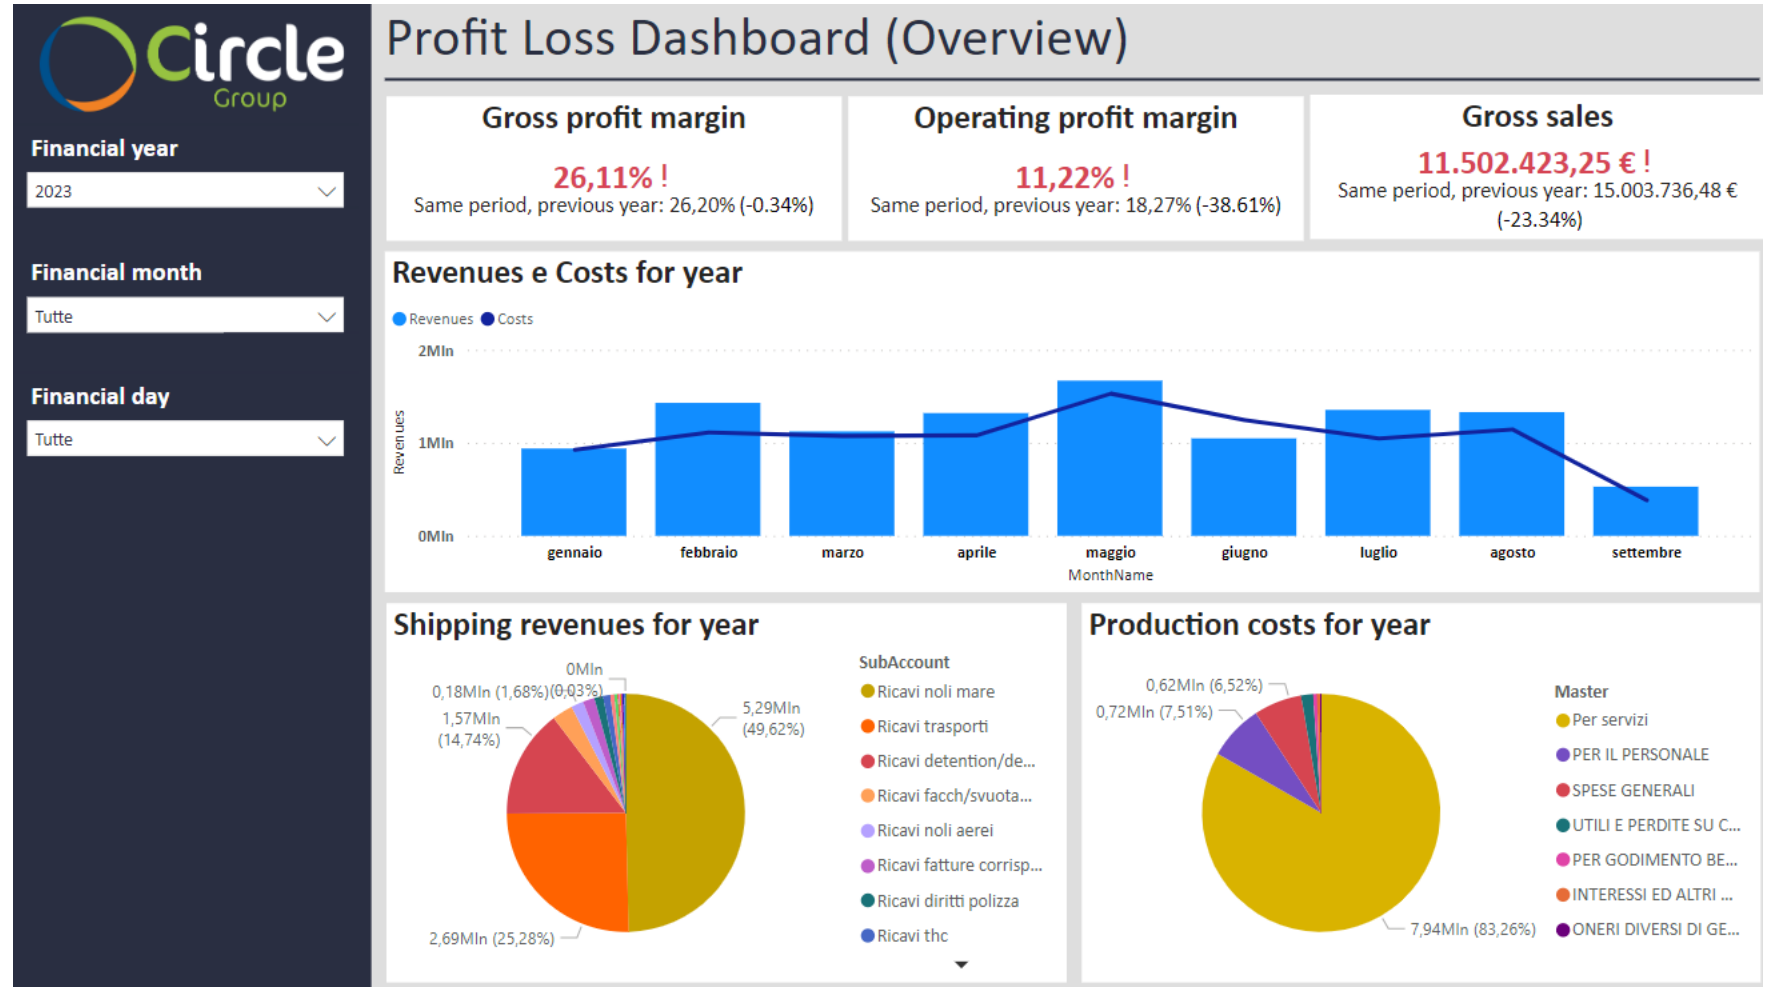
Circle Group

Financial year

2023

Financial month

Tutte

Financial day

Tutte

Profit Loss Dashboard (Overview)

Gross profit margin

26,11% !

Same period, previous year: 26,20% (-0.34%)

Operating profit margin

11,22% !

Same period, previous year: 18,27% (-38.61%)

Gross sales

11.502.423,25 € !

Same period, previous year: 15.003.736,48 € (-23.34%)

Revenues e Costs for year

Revenues Costs

2Mln

1Mln

0Mln

Revenues

gennaio febbraio marzo aprile maggio giugno luglio agosto settembre

MonthName

Shipping revenues for year

0Mln

0,18Mln (1,68%)

(0,03%)

1,57Mln (14,74%)

5,29Mln (49,62%)

2,69Mln (25,28%)

SubAccount

Ricavi noli mare

Ricavi trasporti

Ricavi detention/de...

Ricavi facch/svuota...

Ricavi noli aerei

Ricavi fatture corrisp...

Ricavi diritti polizza

Ricavi thc

Production costs for year

0,62Mln (6,52%)

0,72Mln (7,51%)

7,94Mln (83,26%)

Master

Per servizi

PER IL PERSONALE

SPESE GENERALI

UTILI E PERDITE SU C...

PER GODIMENTO BE...

INTERESSI ED ALTRI ...

ONERI DIVERSI DI GE...